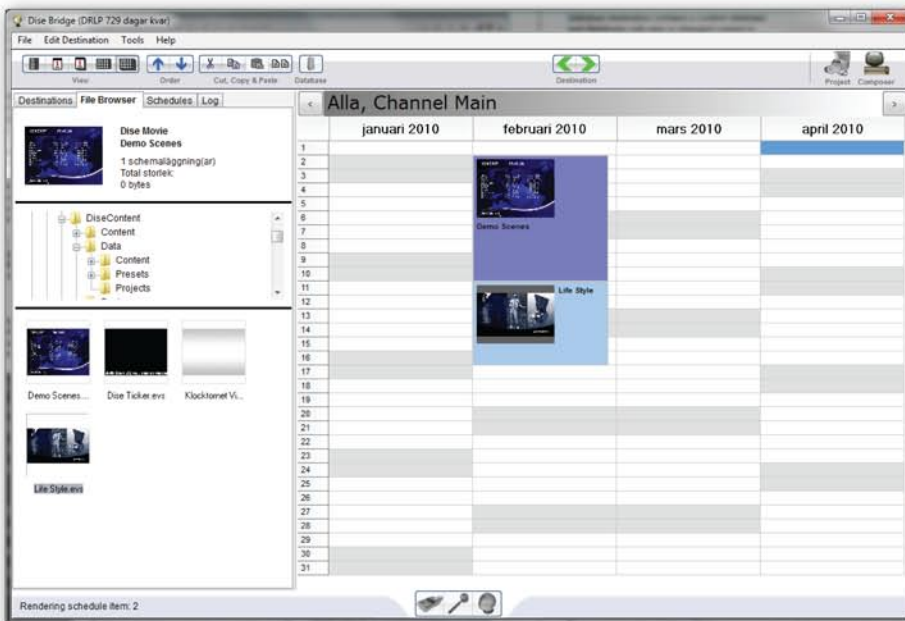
Dise Bridge (DRLP 729 dagar kvar)

File Edit Destination Tools Help

View Order Cut, Copy & Paste Database Destination Project Composer

Destinations File Browser Schedules Log

Dise Movie
Demo Scenes
1 schemaläggning(ar)
Total storlek:
0 bytes

DiseContent
Content
Data
Content
Presets
Projects

Demo Scenes... Dise Ticker.evs Klocktornet Vi...

Life Style.evs

Alla, Channel Main

| | januari 2010 | februari 2010 | mars 2010 | april 2010 |
|---|---|---|---|---|
| 1 | | | | |
| 2 | | | | |
| 3 | | | | |
| 4 | | | | |
| 5 | | | | |
| 6 | | | | |
| 7 | | Demo Scenes | | |
| 8 | | | | |
| 9 | | | | |
| 10 | | | | |
| 11 | | Life Style | | |
| 12 | | | | |
| 13 | | | | |
| 14 | | | | |
| 15 | | | | |
| 16 | | | | |
| 17 | | | | |
| 18 | | | | |
| 19 | | | | |
| 20 | | | | |
| 21 | | | | |
| 22 | | | | |
| 23 | | | | |
| 24 | | | | |
| 25 | | | | |
| 26 | | | | |
| 27 | | | | |
| 28 | | | | |
| 29 | | | | |
| 30 | | | | |
| 31 | | | | |

Rendering schedule item: 2